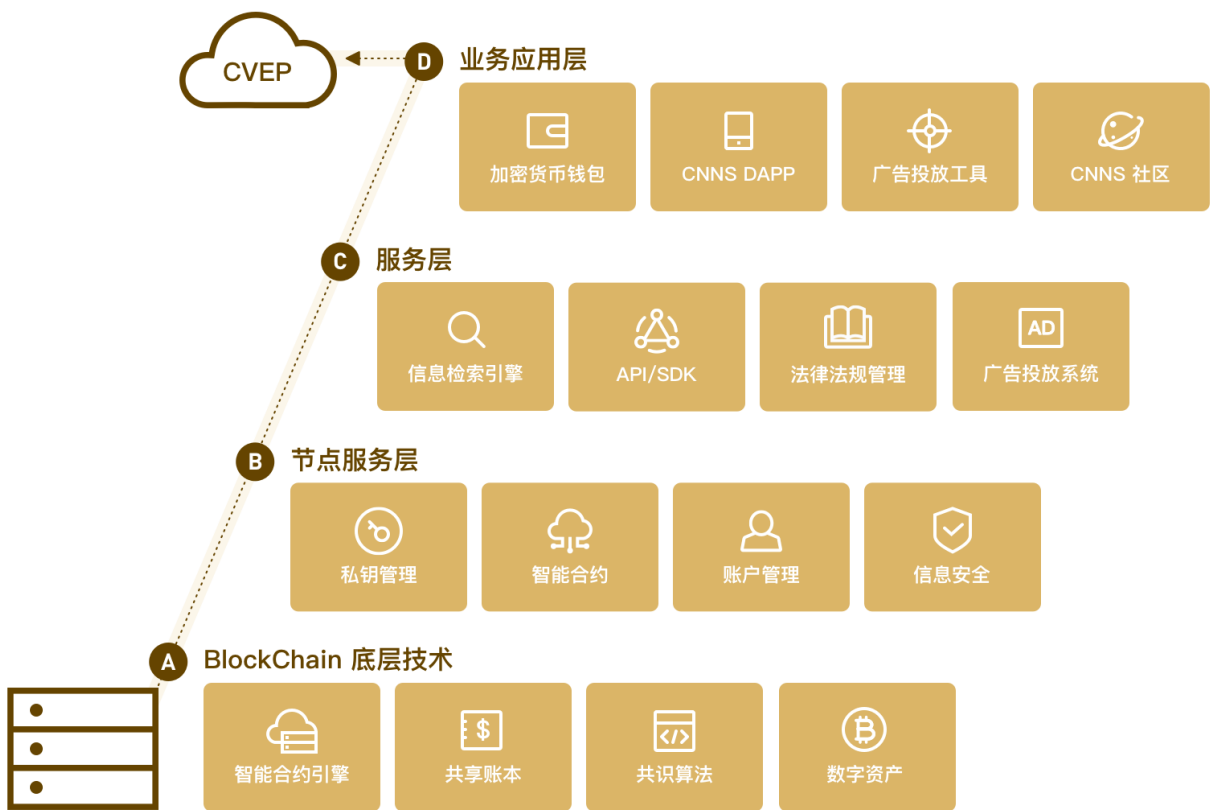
CVEP

D 业务应用层

加密货币钱包

CNNS DAPP

广告投放工具

CNNS 社区

C 服务层

信息检索引擎

API/SDK

法律法规管理

AD

广告投放系统

B 节点服务层

私钥管理

智能合约

账户管理

信息安全

A BlockChain 底层技术

智能合约引擎

$

共享账本

</>

共识算法

数字资产